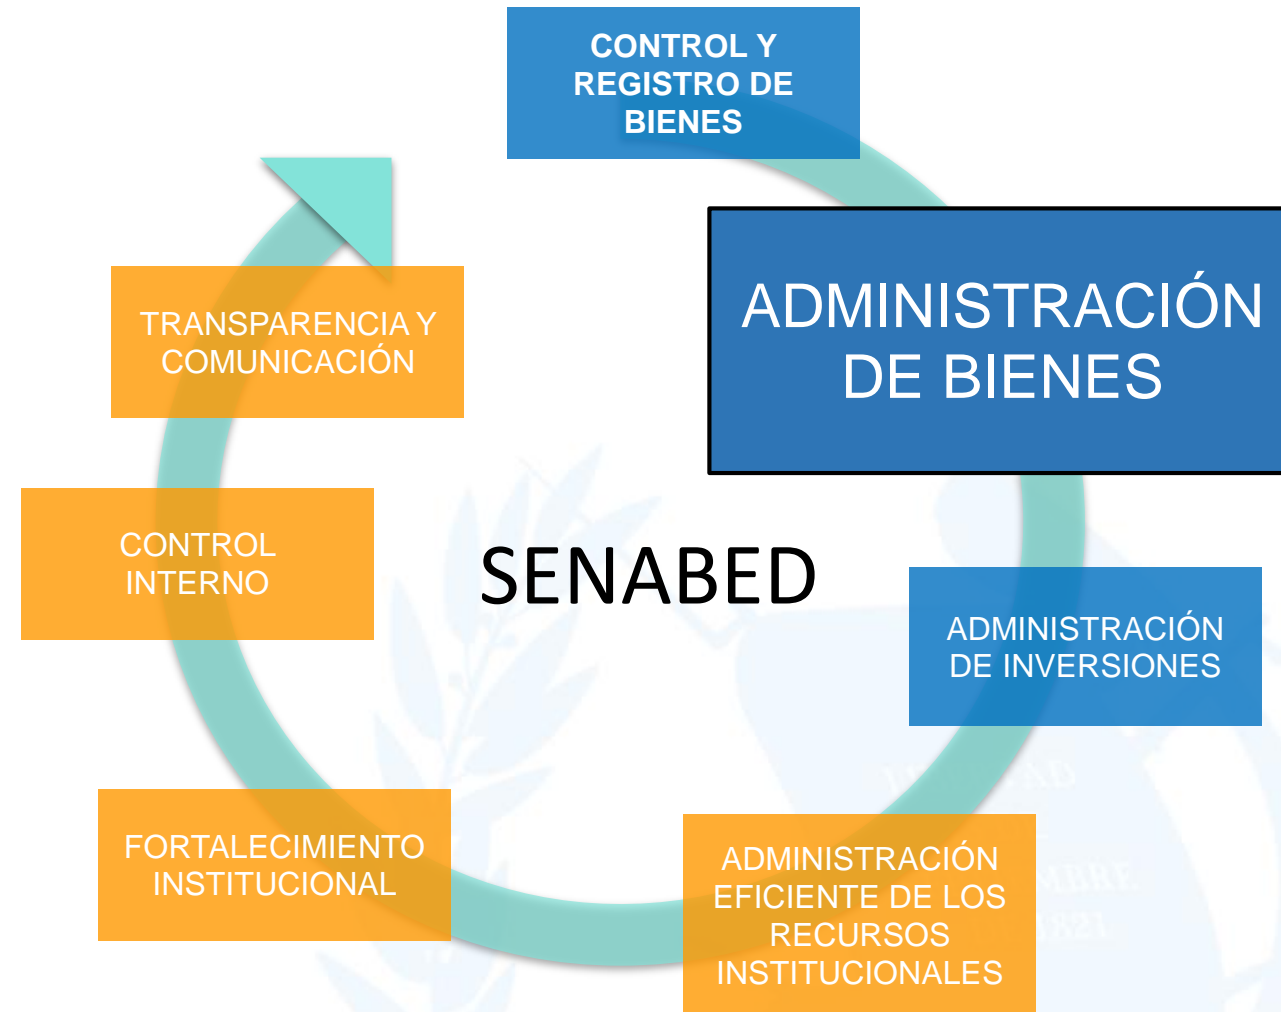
CONTROL Y REGISTRO DE BIENES

ADMINISTRACIÓN DE BIENES

ADMINISTRACIÓN DE INVERSIONES

ADMINISTRACIÓN EFICIENTE DE LOS RECURSOS INSTITUCIONALES

FORTALECIMIENTO INSTITUCIONAL

CONTROL INTERNO

TRANSPARENCIA Y COMUNICACIÓN

SENABED